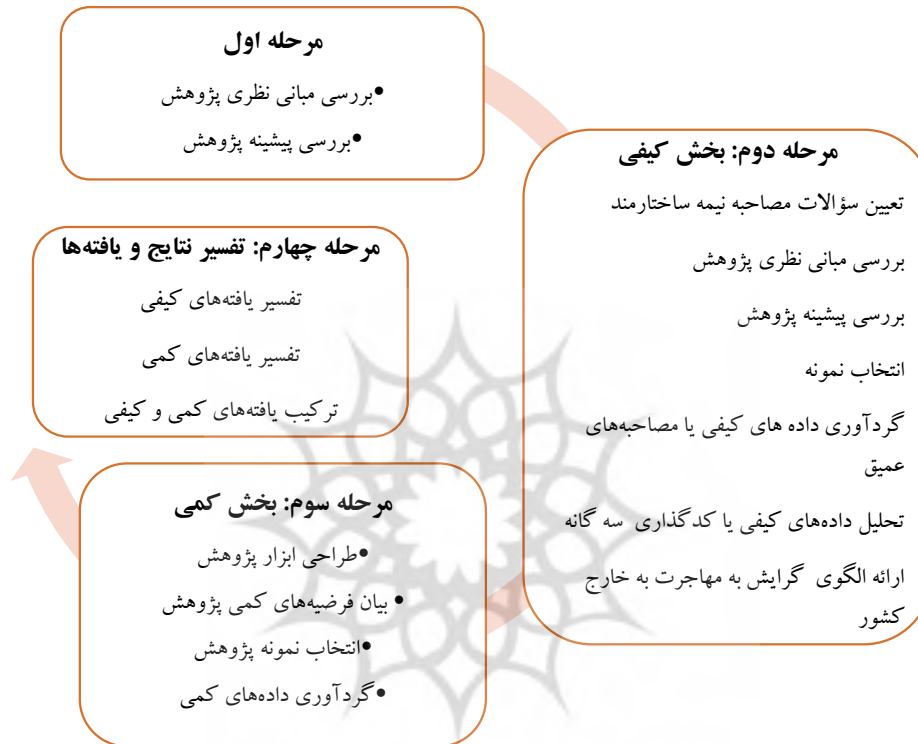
مرحله اول

•بررسی مبانی نظری پژوهش

•بررسی پیشینه پژوهش

مرحله دوم: بخش کیفی

تعیین سؤالات مصاحبه نیمه ساختارمند

بررسی مبانی نظری پژوهش

بررسی پیشینه پژوهش

انتخاب نمونه

گردآوری داده های کیفی یا مصاحبه‌های عمیق

تحلیل داده‌های کیفی یا کدگذاری سه گانه

ارائه الگوی گرایش به مهاجرت به خارج کشور

مرحله سوم: بخش کمی

•طراحی ابزار پژوهش

• بیان فرضیه‌های کمی پژوهش

•انتخاب نمونه پژوهش

•گردآوری داده‌های کمی

مرحله چهارم: تفسیر نتایج و یافته‌ها

تفسیر یافته‌های کیفی

تفسیر یافته‌های کمی

ترکیب یافته‌های کمی و کیفی